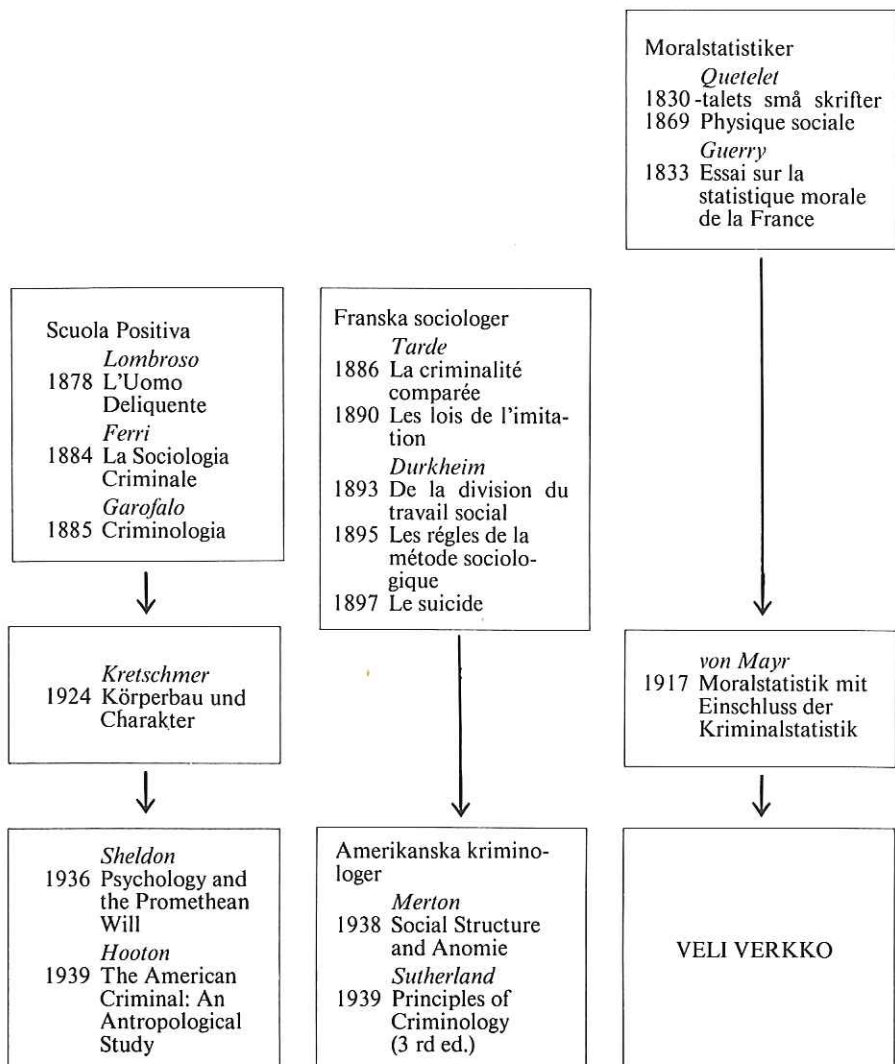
Moralstatistiker
*Quetelet*
1830-talets små skrifter
1869 Physique sociale
*Guerry*
1833 Essai sur la statistique morale de la France

Scuola Positiva
*Lombroso*
1878 L'Uomo Deliquente
*Ferri*
1884 La Sociologia Criminale
*Garofalo*
1885 Criminologia

Franska sociologer
*Tarde*
1886 La criminalité comparée
1890 Les lois de l'imitation
*Durkheim*
1893 De la division du travail social
1895 Les régles de la métode sociologique
1897 Le suicide

*Kretschmer*
1924 Körperbau und Charakter

*von Mayr*
1917 Moralstatistik mit Einschluss der Kriminalstatistik

*Sheldon*
1936 Psychology and the Promethean Will
*Hooton*
1939 The American Criminal: An Antropological Study

Amerikanska kriminologer
*Merton*
1938 Social Structure and Anomie
*Sutherland*
1939 Principles of Criminology (3 rd ed.)

VELI VERKKO